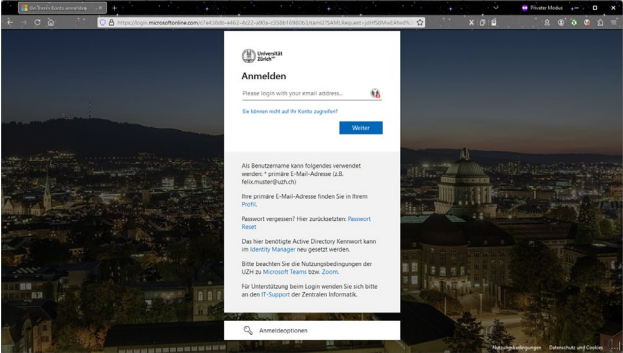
Bei Ihrem Konto anmelden
https://login.microsoftonline.com/c7e438db-e462-4c22-a90a-c358b16980b3/saml2?SAMLRequest=jdHfS6MwEAfwd%
Privater Modus

Universität Zürich UZH

Anmelden

Please login with your email address...

Sie können nicht auf Ihr Konto zugreifen?

Weiter

Als Benutzername kann folgendes verwendet werden: * primäre E-Mail-Adresse (z.B. felix.muster@uzh.ch)

Ihre primäre E-Mail-Adresse finden Sie in Ihrem Profil.

Passwort vergessen? Hier zurücksetzen: Passwort Reset

Das hier benötigte Active Directory Kennwort kann im Identity Manager neu gesetzt werden.

Bitte beachten Sie die Nutzungsbedingungen der UZH zu Microsoft Teams bzw. Zoom.

Für Unterstützung beim Login wenden Sie sich bitte an den IT-Support der Zentralen Informatik.

Anmeldeoptionen

Nutzungsbedingungen Datenschutz und Cookies ...